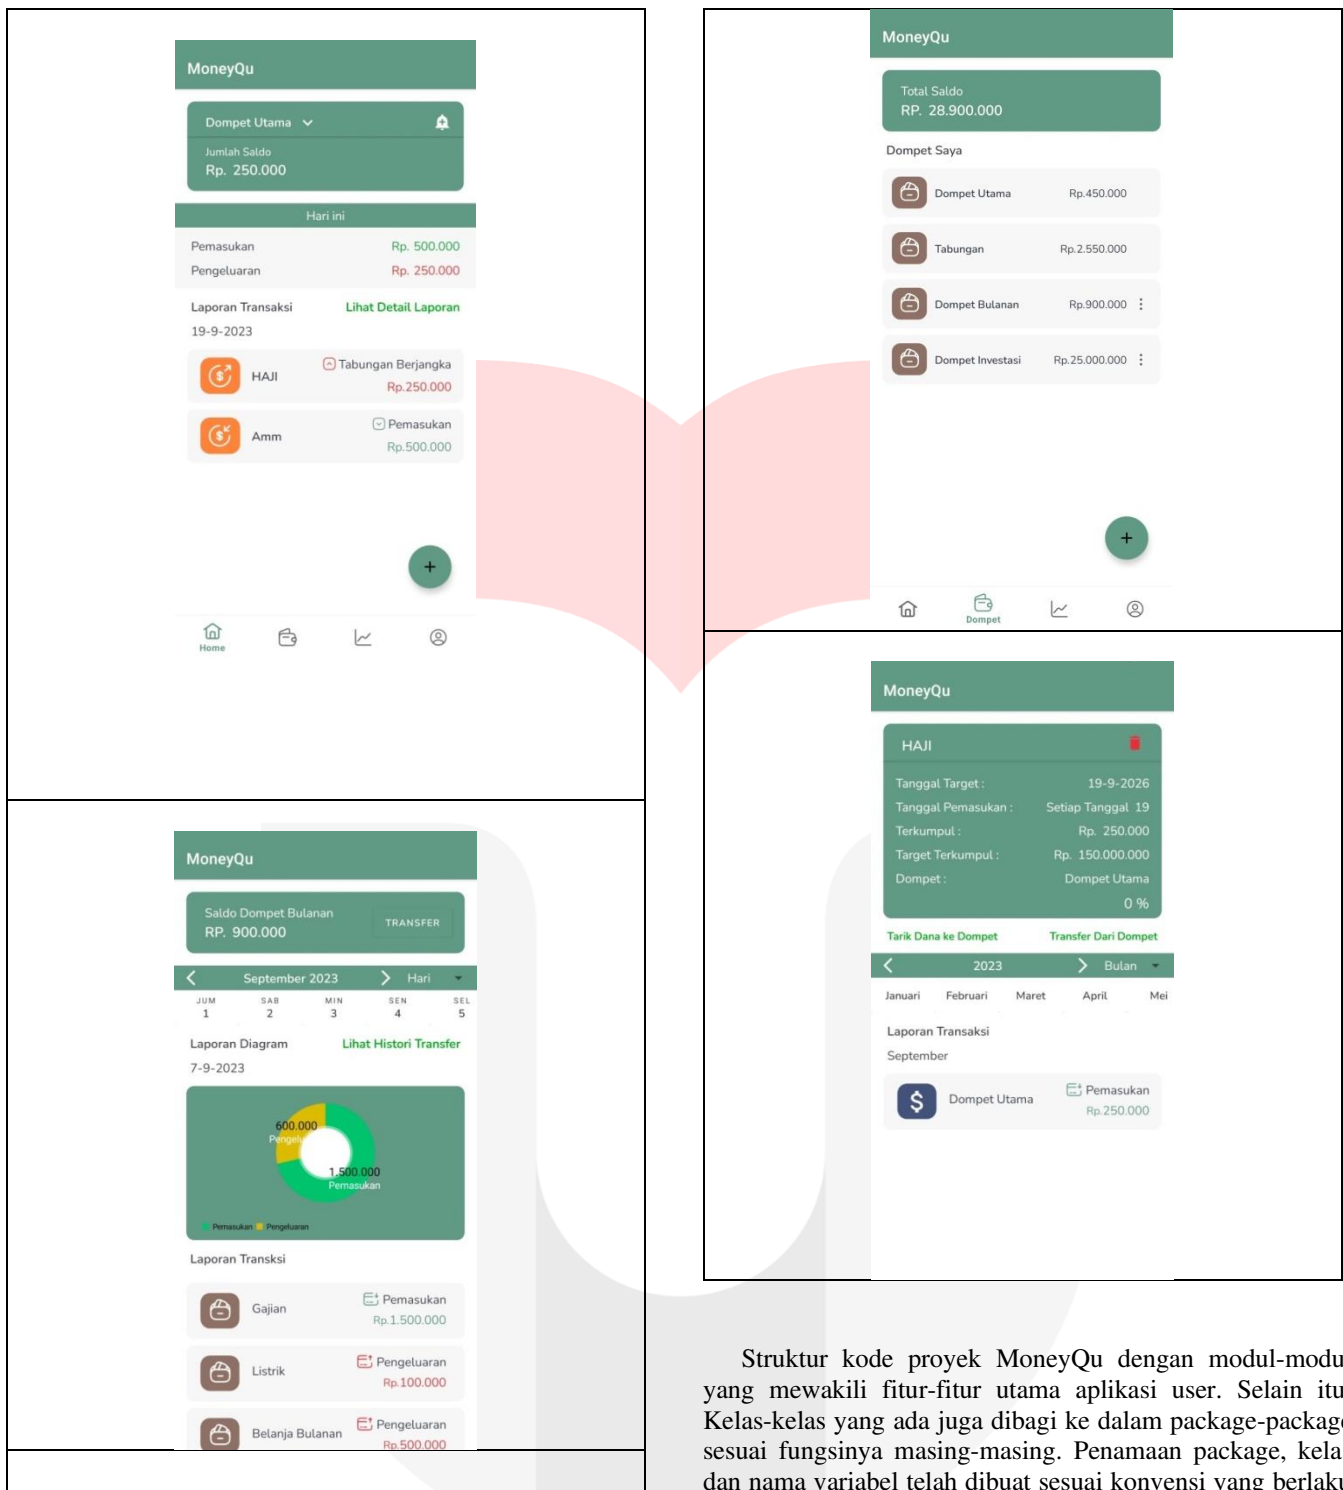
MoneyQu

Dompet Utama

Jumlah Saldo
Rp. 250.000

Hari ini

Pemasukan Rp. 500.000
Pengeluaran Rp. 250.000

Laporan Transaksi Lihat Detail Laporan
19-9-2023

HAJI Tabungan Berjangka Rp.250.000

Amm Pemasukan Rp.500.000

+

Home

MoneyQu

Total Saldo
RP. 28.900.000

Dompet Saya

Dompet Utama Rp.450.000
Tabungan Rp.2.550.000
Dompet Bulanan Rp.900.000
Dompet Investasi Rp.25.000.000

+

Dompet

MoneyQu

Saldo Dompet Bulanan
RP. 900.000
TRANSFER

September 2023 Hari

| JUM | SAB | MIN | SEN | SEL |
|---|---|---|---|---|
| 1 | 2 | 3 | 4 | 5 |

Laporan Diagram Lihat Histori Transfer
7-9-2023

600.000 Pengeluaran
1.500.000 Pemasukan

Pemasukan Pengeluaran

Laporan Transksi

Gajian Pemasukan Rp.1.500.000
Listrik Pengeluaran Rp.100.000
Belanja Bulanan Pengeluaran Rp.500.000

MoneyQu

HAJI

| Tanggal Target : | 19-9-2026 |
|---|---|
| Tanggal Pemasukan : | Setiap Tanggal 19 |
| Terkumpul : | Rp. 250.000 |
| Target Terkumpul : | Rp. 150.000.000 |
| Dompet : | Dompet Utama |

0 %

Tarik Dana ke Dompet Transfer Dari Dompet

2023 Bulan

Januari Februari Maret April Mei

Laporan Transaksi
September

Dompet Utama Pemasukan Rp.250.000

Struktur kode proyek MoneyQu dengan modul-modu yang mewakili fitur-fitur utama aplikasi user. Selain itu Kelas-kelas yang ada juga dibagi ke dalam package-package sesuai fungsinya masing-masing. Penamaan package, kela dan nama variabel telah dibuat sesuai konvensi yang berlaku